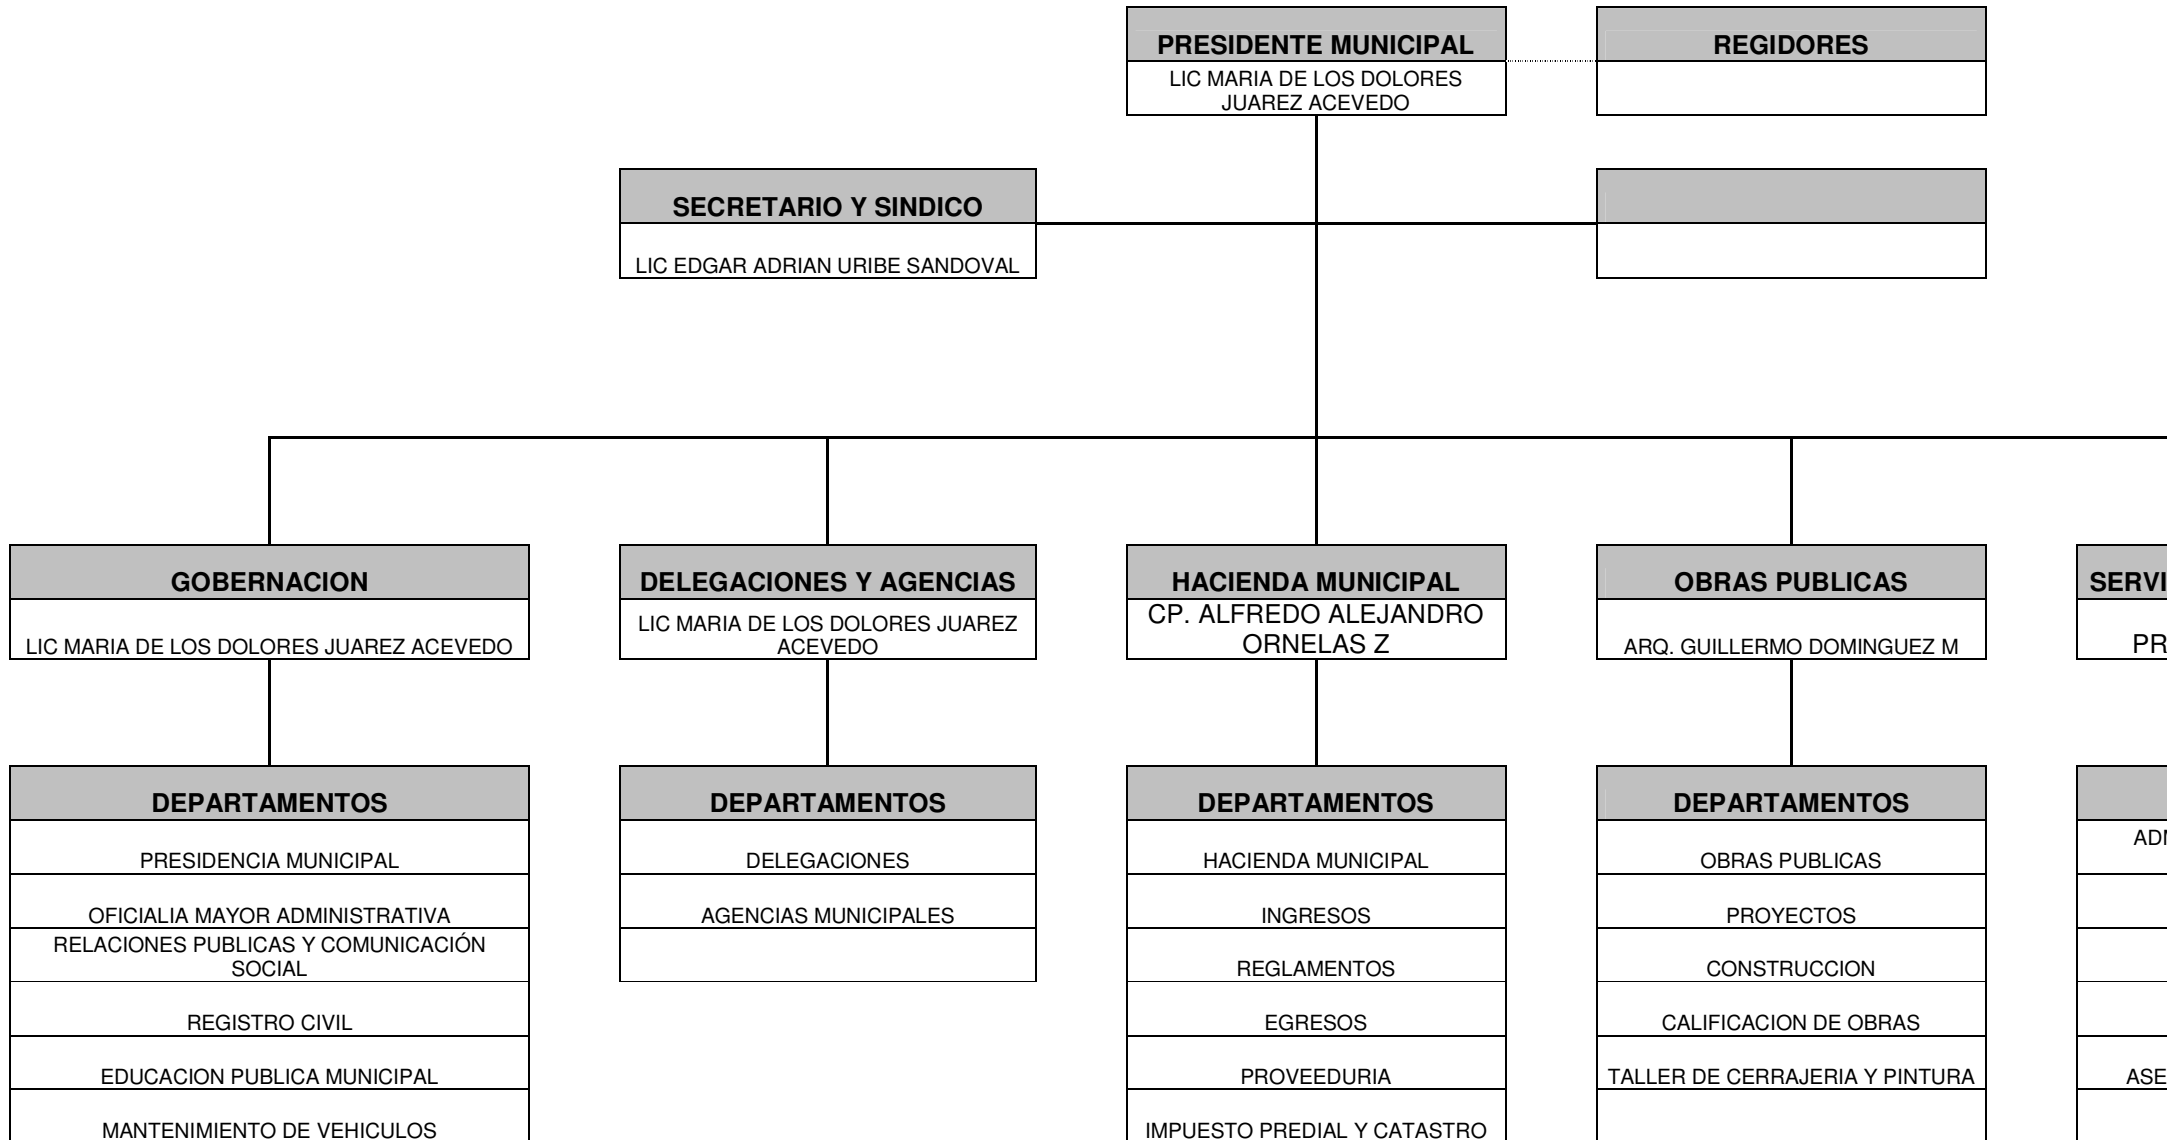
PRESIDENTE MUNICIPAL
LIC MARIA DE LOS DOLORES JUAREZ ACEVEDO

REGIDORES

SECRETARIO Y SINDICO
LIC EDGAR ADRIAN URIBE SANDOVAL

GOBERNACION
LIC MARIA DE LOS DOLORES JUAREZ ACEVEDO

DEPARTAMENTOS
PRESIDENCIA MUNICIPAL
OFICIALIA MAYOR ADMINISTRATIVA
RELACIONES PUBLICAS Y COMUNICACIÓN SOCIAL
REGISTRO CIVIL
EDUCACION PUBLICA MUNICIPAL
MANTENIMIENTO DE VEHICULOS

DELEGACIONES Y AGENCIAS
LIC MARIA DE LOS DOLORES JUAREZ ACEVEDO

DEPARTAMENTOS
DELEGACIONES
AGENCIAS MUNICIPALES

HACIENDA MUNICIPAL
CP. ALFREDO ALEJANDRO ORNELAS Z

DEPARTAMENTOS
HACIENDA MUNICIPAL
INGRESOS
REGLAMENTOS
EGRESOS
PROVEEDURIA
IMPUESTO PREDIAL Y CATASTRO

OBRAS PUBLICAS
ARQ. GUILLERMO DOMINGUEZ M

DEPARTAMENTOS
OBRAS PUBLICAS
PROYECTOS
CONSTRUCCION
CALIFICACION DE OBRAS
TALLER DE CERRAJERIA Y PINTURA

SERVI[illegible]
PR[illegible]

ADM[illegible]
ASE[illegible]